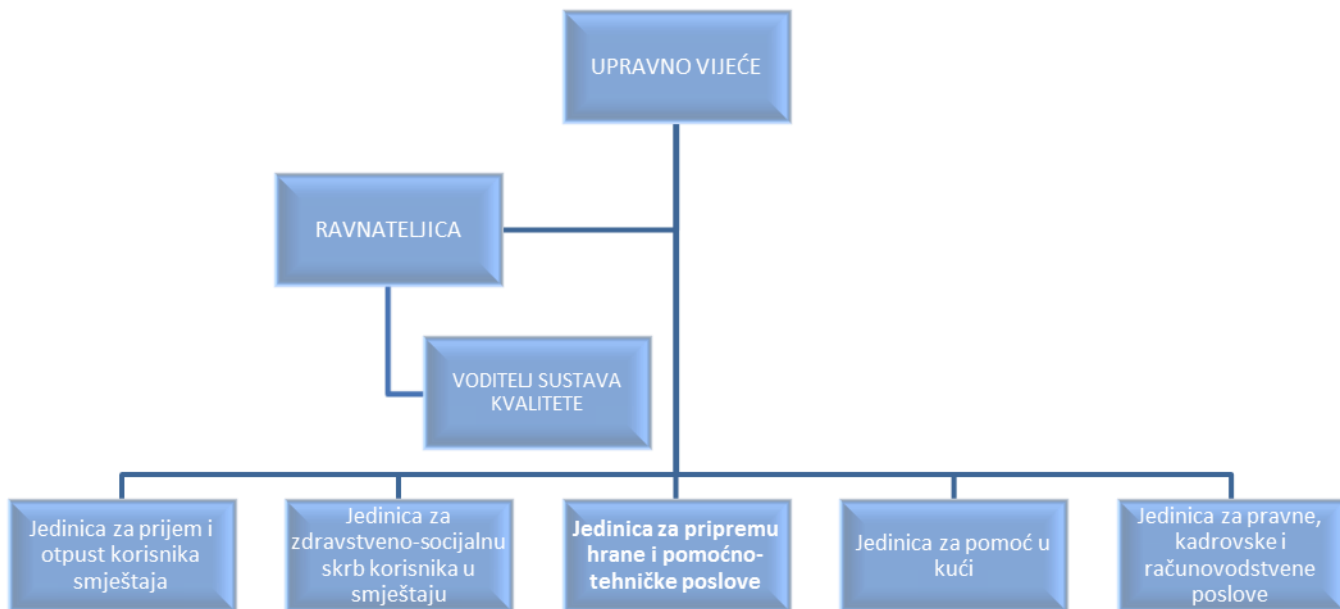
UPRAVNO VIJEĆE

RAVNATELJICA

VODITELJ SUSTAVA KVALITETE

Jedinica za prijem i otpust korisnika smještaja

Jedinica za zdravstveno-socijalnu skrb korisnika u smještaju

Jedinica za pripremu hrane i pomoćno-tehničke poslove

Jedinica za pomoć u kući

Jedinica za pravne, kadrovske i računovodstvene poslove